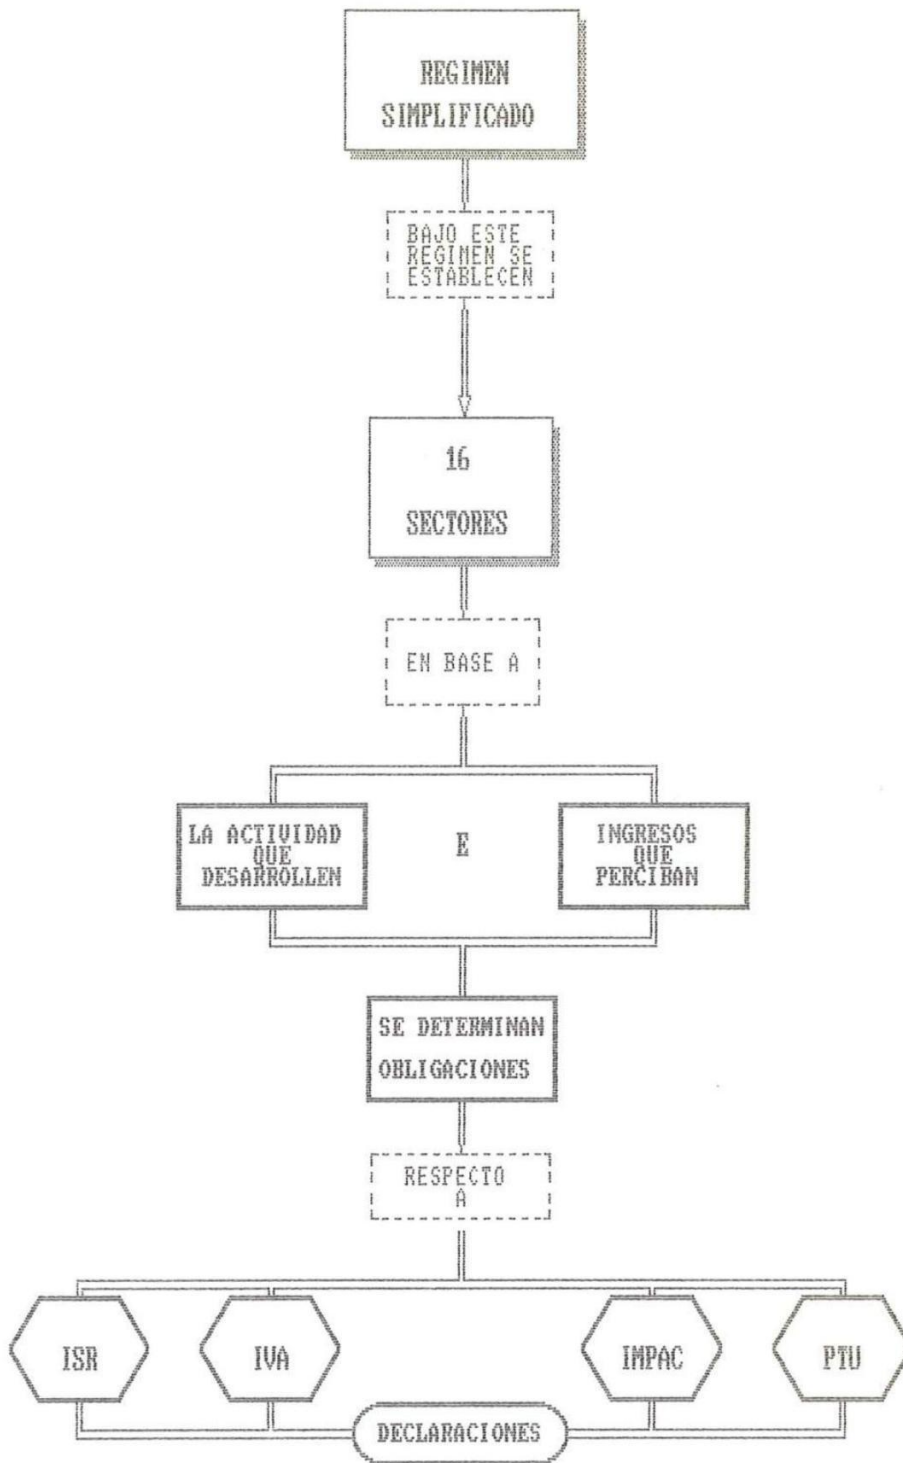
REGIMEN SIMPLIFICADO

BAJO ESTE REGIMEN SE ESTABLECEN

16 SECTORES

EN BASE A

LA ACTIVIDAD QUE DESARROLLEN

E

INGRESOS QUE PERCIBAN

SE DETERMINAN OBLIGACIONES

RESPECTO A

ISR

IVA

IMPAC

PTU

DECLARACIONES